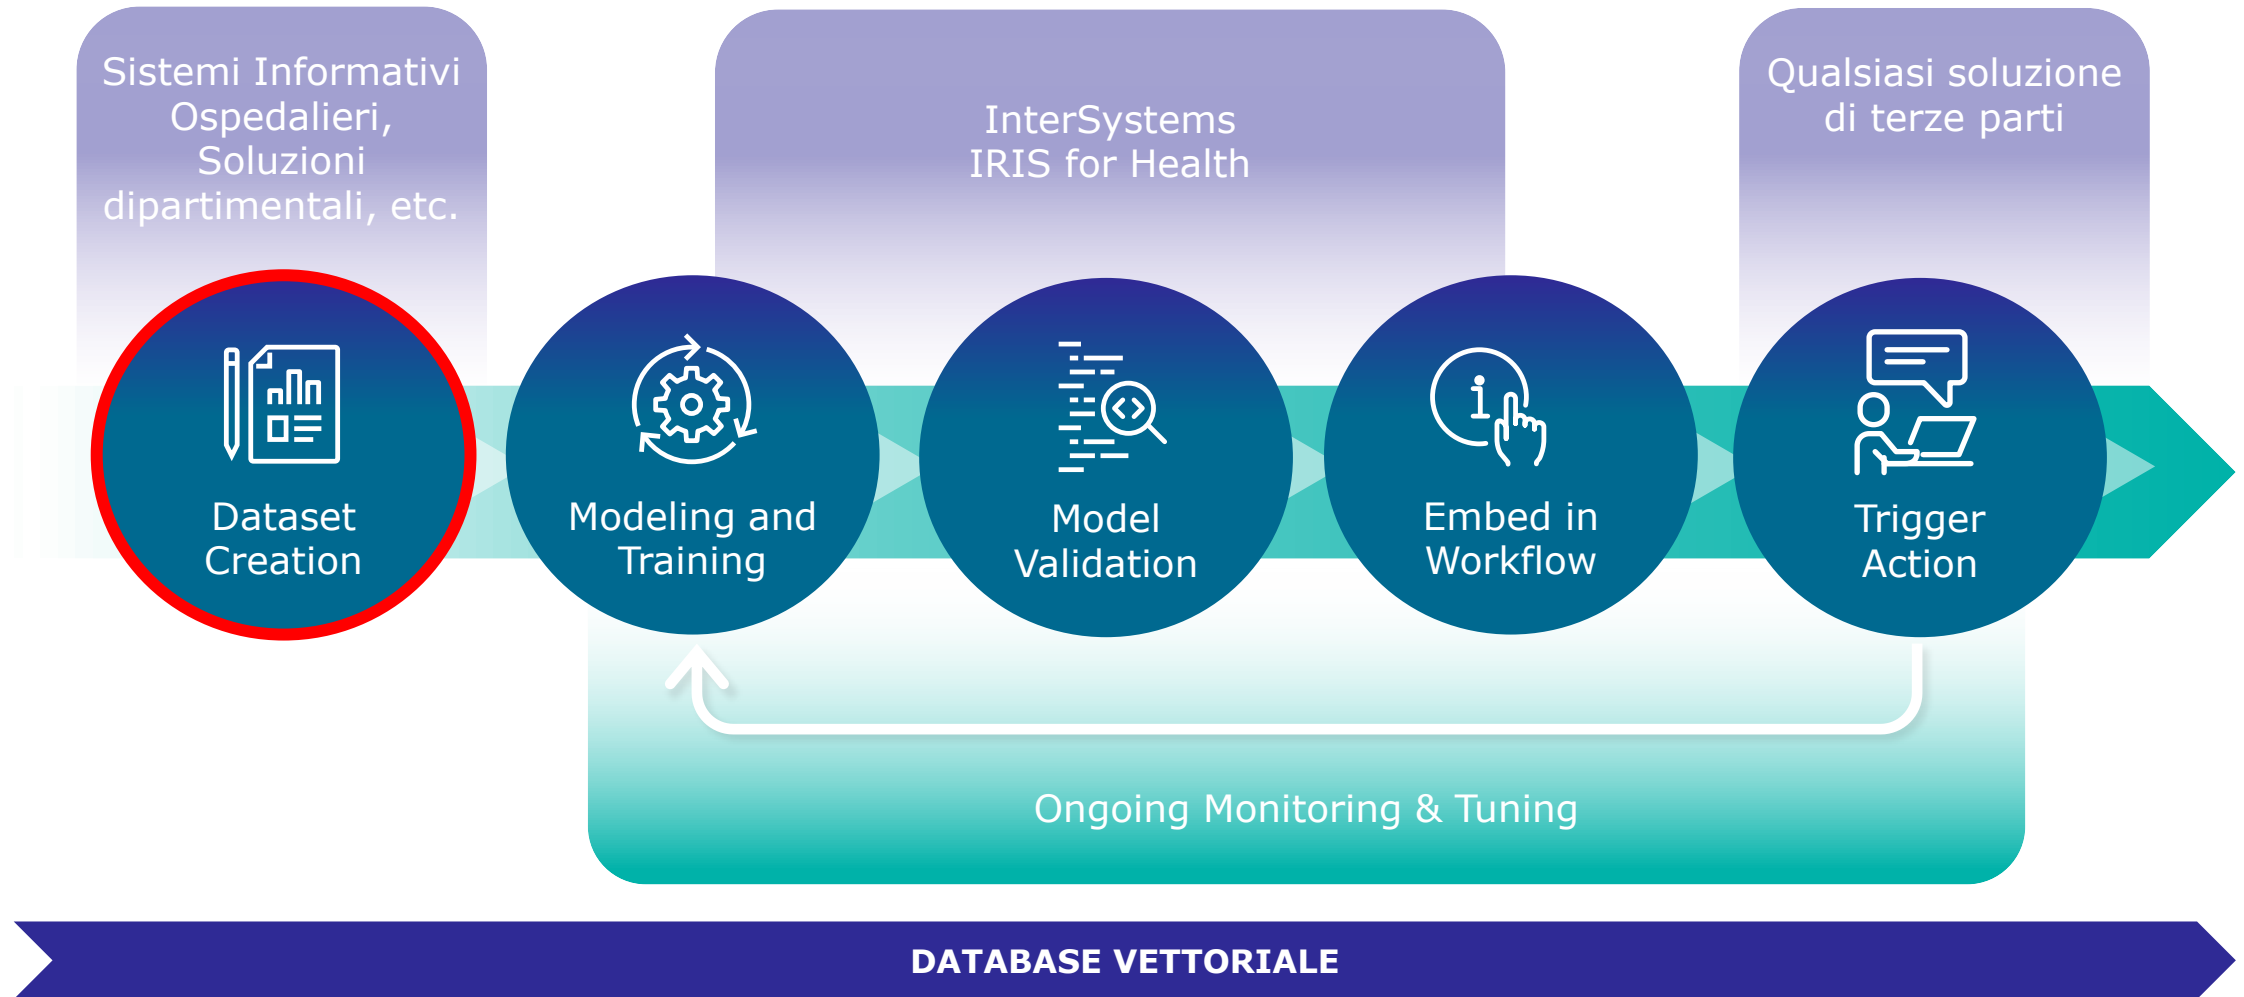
Sistemi Informativi Ospedalieri, Soluzioni dipartimentali, etc.

InterSystems IRIS for Health

Qualsiasi soluzione di terze parti

Dataset Creation

Modeling and Training

Model Validation

Embed in Workflow

Trigger Action

Ongoing Monitoring & Tuning

DATABASE VETTORIALE